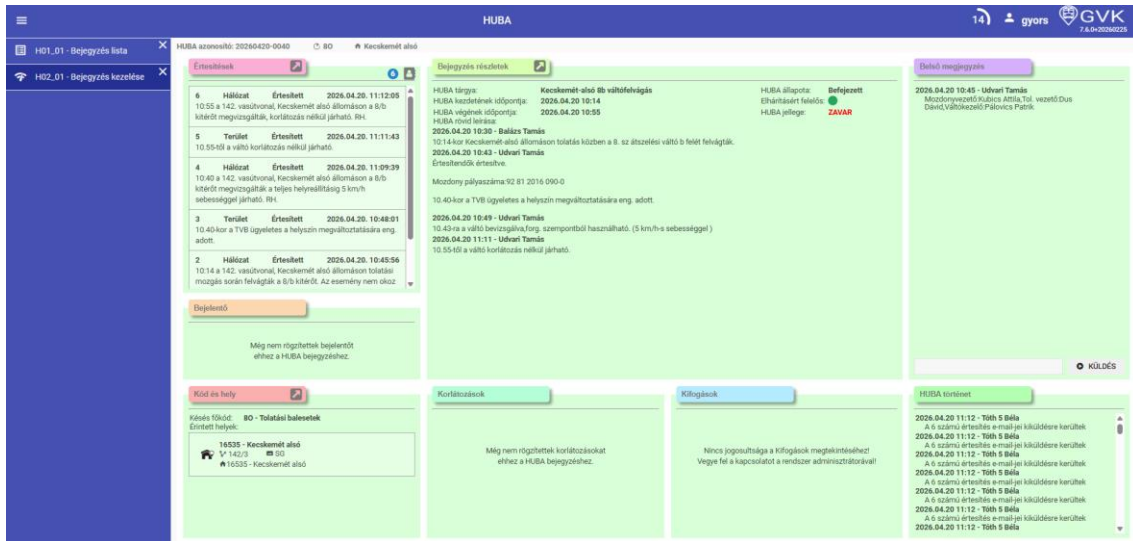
HUBA

14 gyors GVK 7.6.0+20260225

H01_01 - Bejegyzés lista
H02_01 - Bejegyzés kezelése

HUBA azonosító: 20260420-0040 80 Kecskemét alsó

Értesítések

6 Hálózat Értesített 2026.04.20. 11:12:05
10:55 a 142. vasútvonal, Kecskemét alsó állomáson a 8/b kitérőt megvizsgálták, korlátozás nélkül járható. RH.

5 Terület Értesített 2026.04.20. 11:11:43
10.55-től a váltó korlátozás nélkül járható.

4 Hálózat Értesített 2026.04.20. 11:09:39
10:40 a 142. vasútvonal, Kecskemét alsó állomáson a 8/b kitérőt megvizsgálták a teljes helyreállításig 5 km/h sebességgel járható. RH.

3 Terület Értesített 2026.04.20. 10:48:01
10.40-kor a TVB ügyeletes a helyszín megváltoztatására eng. adott.

2 Hálózat Értesített 2026.04.20. 10:45:56
10:14 a 142. vasútvonal, Kecskemét alsó állomáson tolatási mozgás során felvágták a 8/b kitérőt. Az esemény nem okoz

Bejegyzés részletek

HUBA tárgya: Kecskemét-alsó 8b váltófelvágás
HUBA kezdetének időpontja: 2026.04.20 10:14
HUBA végének időpontja: 2026.04.20 10:55
HUBA rövid leírása:
HUBA állapota: Befejezett
Elhárításért felelős:
HUBA jellege: ZAVAR

2026.04.20 10:30 - Balázs Tamás
10:14-kor Kecskemét-alsó állomáson tolatás közben a 8. sz átszelési váltó b felét felvágták.
2026.04.20 10:43 - Udvari Tamás
Értesítendők értesítve.

Mozdony pályaszáma:92 81 2016 090-0

10.40-kor a TVB ügyeletes a helyszín megváltoztatására eng. adott.

2026.04.20 10:49 - Udvari Tamás
10.43-ra a váltó bevizsgálva,forg. szempontból használható. (5 km/h-s sebességgel )
2026.04.20 11:11 - Udvari Tamás
10.55-től a váltó korlátozás nélkül járható.

Belső megjegyzés

2026.04.20 10:45 - Udvari Tamás
Mozdonyvezető:Kubics Attila,Tol. vezető:Dus Dávid,Váltókezelő:Pálovics Patrik

KÜLDÉS

Bejelentő

Még nem rögzítettek bejelentőt ehhez a HUBA bejegyzéshez.

Kód és hely

Késés főkód: 80 - Tolatási balesetek
Érintett helyek:

16535 - Kecskemét alsó
142/3 80
16535 - Kecskemét alsó

Korlátozások

Még nem rögzítettek korlátozásokat ehhez a HUBA bejegyzéshez.

Kifogások

Nincs jogosultsága a Kifogások megtekintéséhez! Vegye fel a kapcsolatot a rendszer adminisztrátorával!

HUBA történet

2026.04.20 11:12 - Tóth S Béla
A 6 számú értesítés e-mail-jei kiküldésre kerültek
2026.04.20 11:12 - Tóth S Béla
A 6 számú értesítés e-mail-jei kiküldésre kerültek
2026.04.20 11:12 - Tóth S Béla
A 6 számú értesítés e-mail-jei kiküldésre kerültek
2026.04.20 11:12 - Tóth S Béla
A 6 számú értesítés e-mail-jei kiküldésre kerültek
2026.04.20 11:12 - Tóth S Béla
A 6 számú értesítés e-mail-jei kiküldésre kerültek
2026.04.20 11:12 - Tóth S Béla
A 6 számú értesítés e-mail-jei kiküldésre kerültek
2026.04.20 11:12 - Tóth S Béla